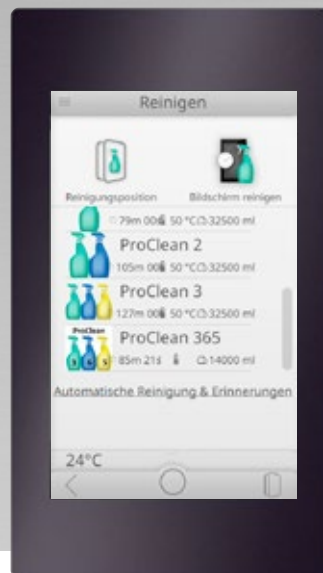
Reinigen

Reinigungsposition

Bildschirm reinigen

79m 00s 50 °C 32500 ml

ProClean 2

105m 00s 50 °C 32500 ml

ProClean 3

127m 00s 50 °C 32500 ml

ProClean

ProClean 365

85m 21s 14000 ml

Automatische Reinigung & Erinnerungen

24°C